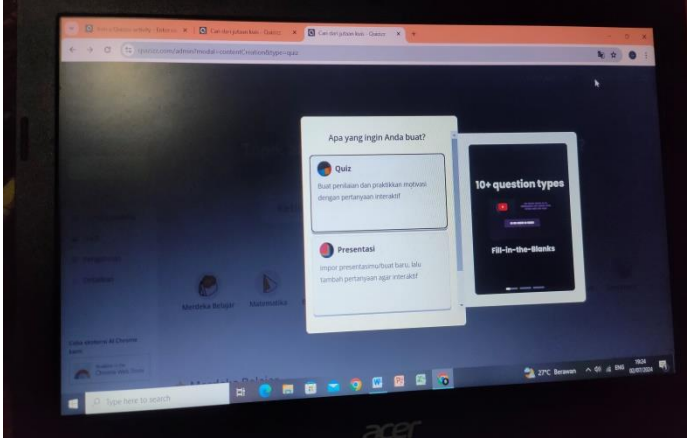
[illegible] | Cari dan jelajahi kuis - Quizizz | Cari dan jelajahi kuis - Quizizz

quizizz.com/admin?modal=content&creationType=quiz

Apa yang ingin Anda buat?

Quiz

Buat penilaian dan praktikkan motivasi dengan pertanyaan interaktif

Presentasi

Impor presentasimu/buat baru, lalu tambah pertanyaan agar interaktif

10+ question types

Fill-in-the-Blanks

Merdeka Belajar

Matematika

Merdeka Belajar

Type here to search

27°C Berawan

ENG

acer